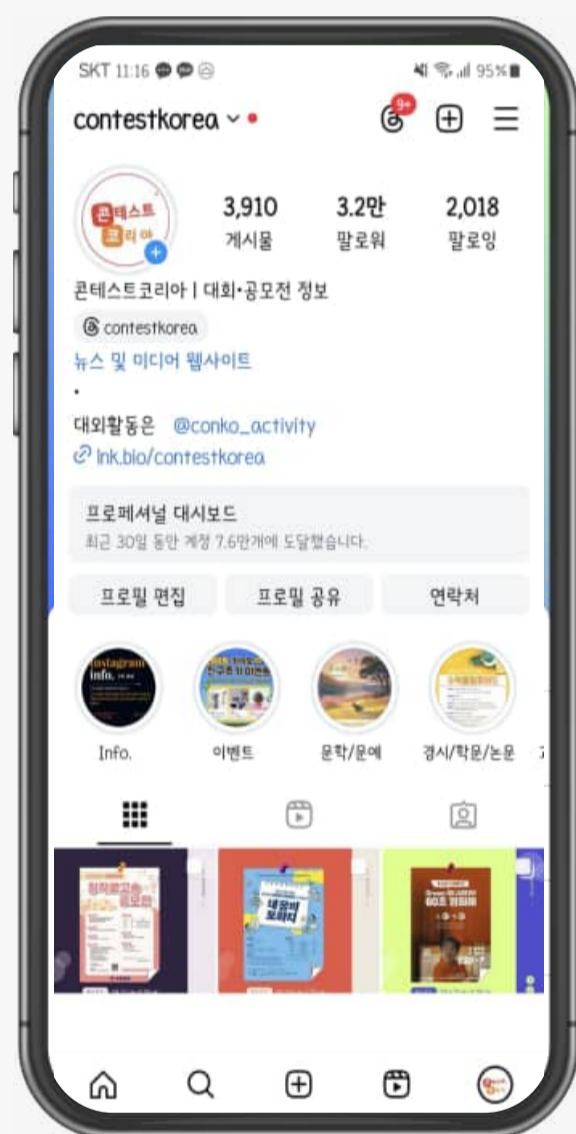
SKT 11:16
95%

contestkorea

9+

콘테스트 코리아

3,910
게시물

3.2만
팔로워

2,018
팔로잉

콘테스트코리아 | 대회•공모전 정보

contestkorea

뉴스 및 미디어 웹사이트

•

대외활동은 @conko_activity

lnk.bio/contestkorea

프로페셔널 대시보드
최근 30일 동안 계정 7.6만개에 도달했습니다.

프로필 편집
프로필 공유
연락처

Instagram info.

Info.
이벤트
문학/문예
경시/학문/논문

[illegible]
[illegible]
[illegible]